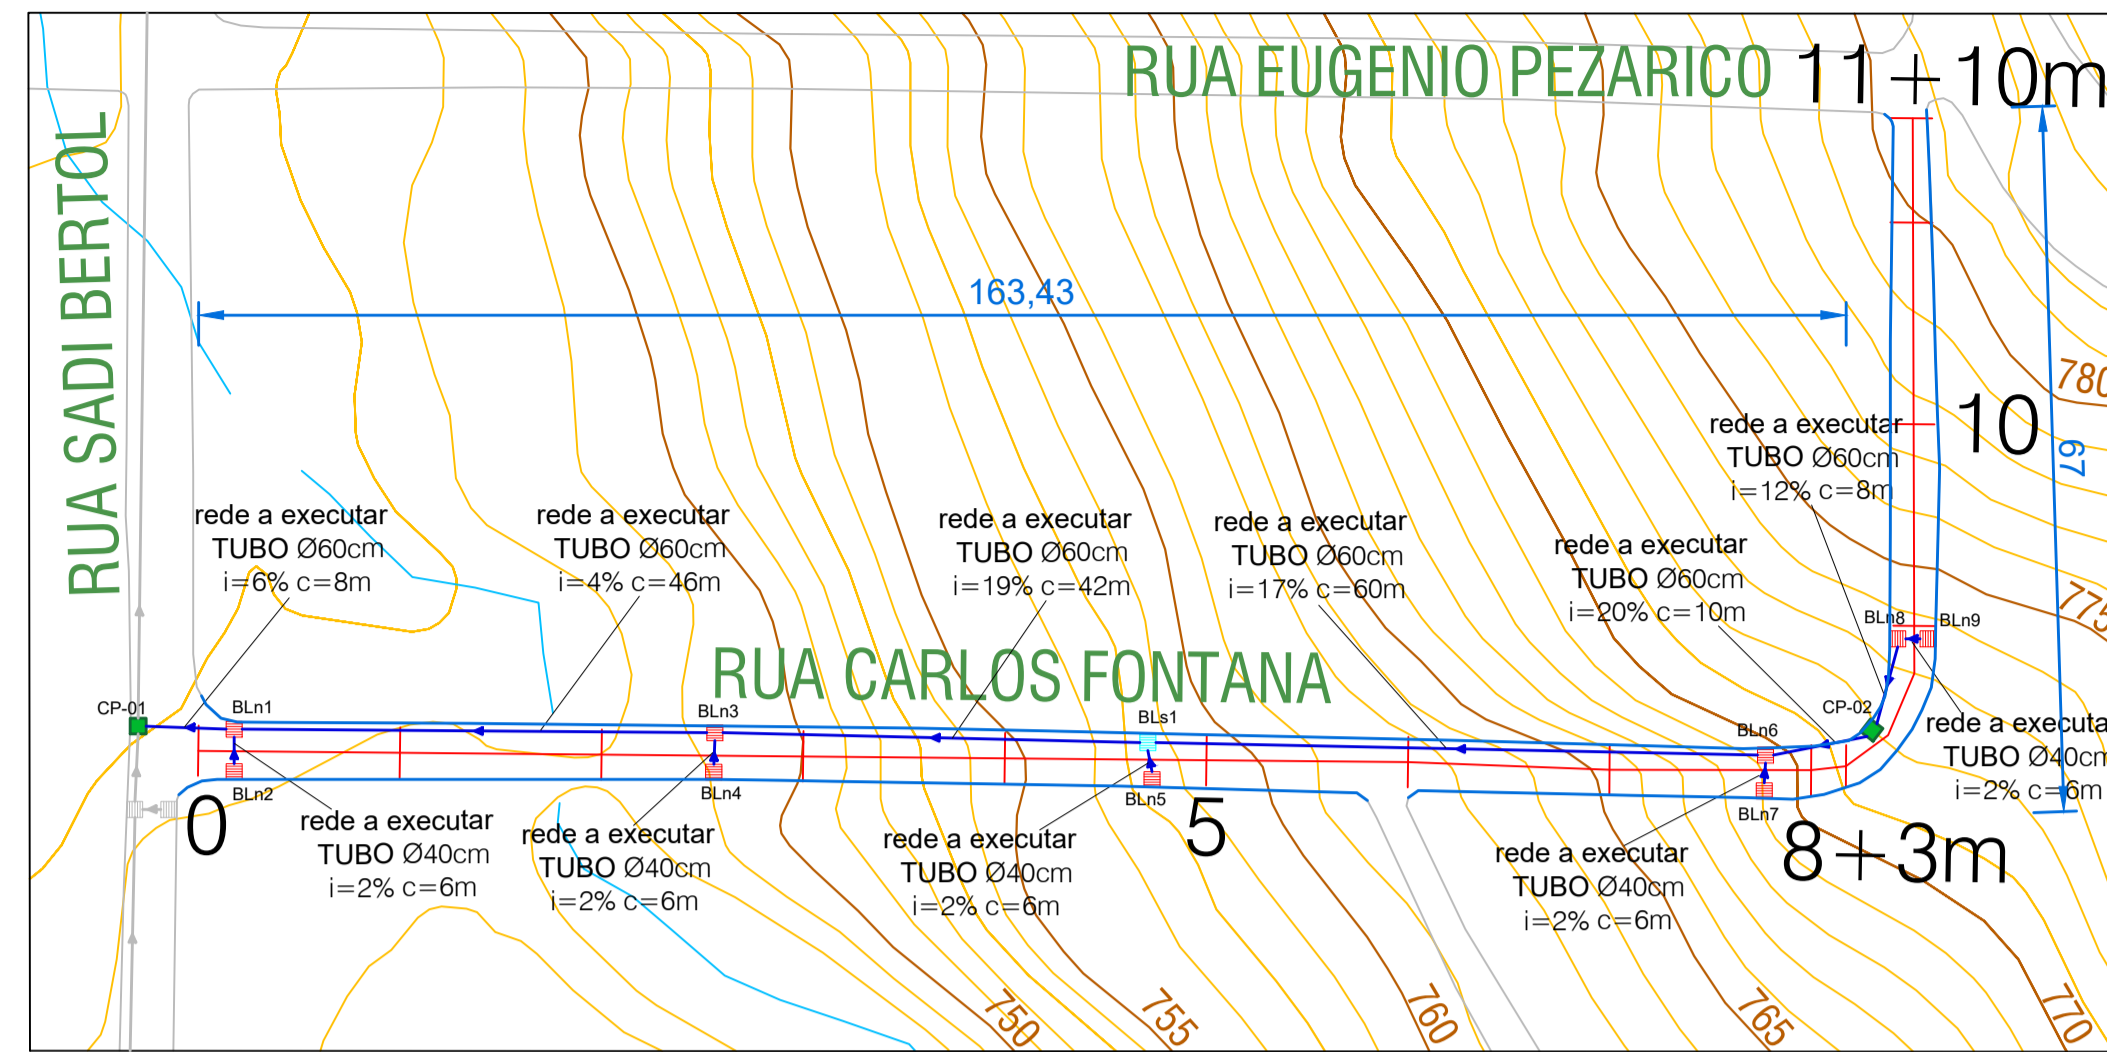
RUA EUGENIO PEZARICO 11+10m

RUA SADI BERTOL

163,43

780

10

67

rede a executar
TUBO Ø60cm
i=12% c=8m

rede a executar
TUBO Ø60cm
i=6% c=8m

rede a executar
TUBO Ø60cm
i=4% c=46m

rede a executar
TUBO Ø60cm
i=19% c=42m

rede a executar
TUBO Ø60cm
i=17% c=60m

rede a executar
TUBO Ø60cm
i=20% c=10m

BLn8 BLn9

775

RUA CARLOS FONTANA

CP-01 BLn1 BLn3 BLs1 CP-02 BLn6

rede a executa
TUBO Ø40cm
i=2% c=6m

BLn2 BLn4 BLn5 BLn7

0

rede a executar
TUBO Ø40cm
i=2% c=6m

rede a executar
TUBO Ø40cm
i=2% c=6m

rede a executar
TUBO Ø40cm
i=2% c=6m

5

rede a executar
TUBO Ø40cm
i=2% c=6m

8+3m

750 755 760 765 770